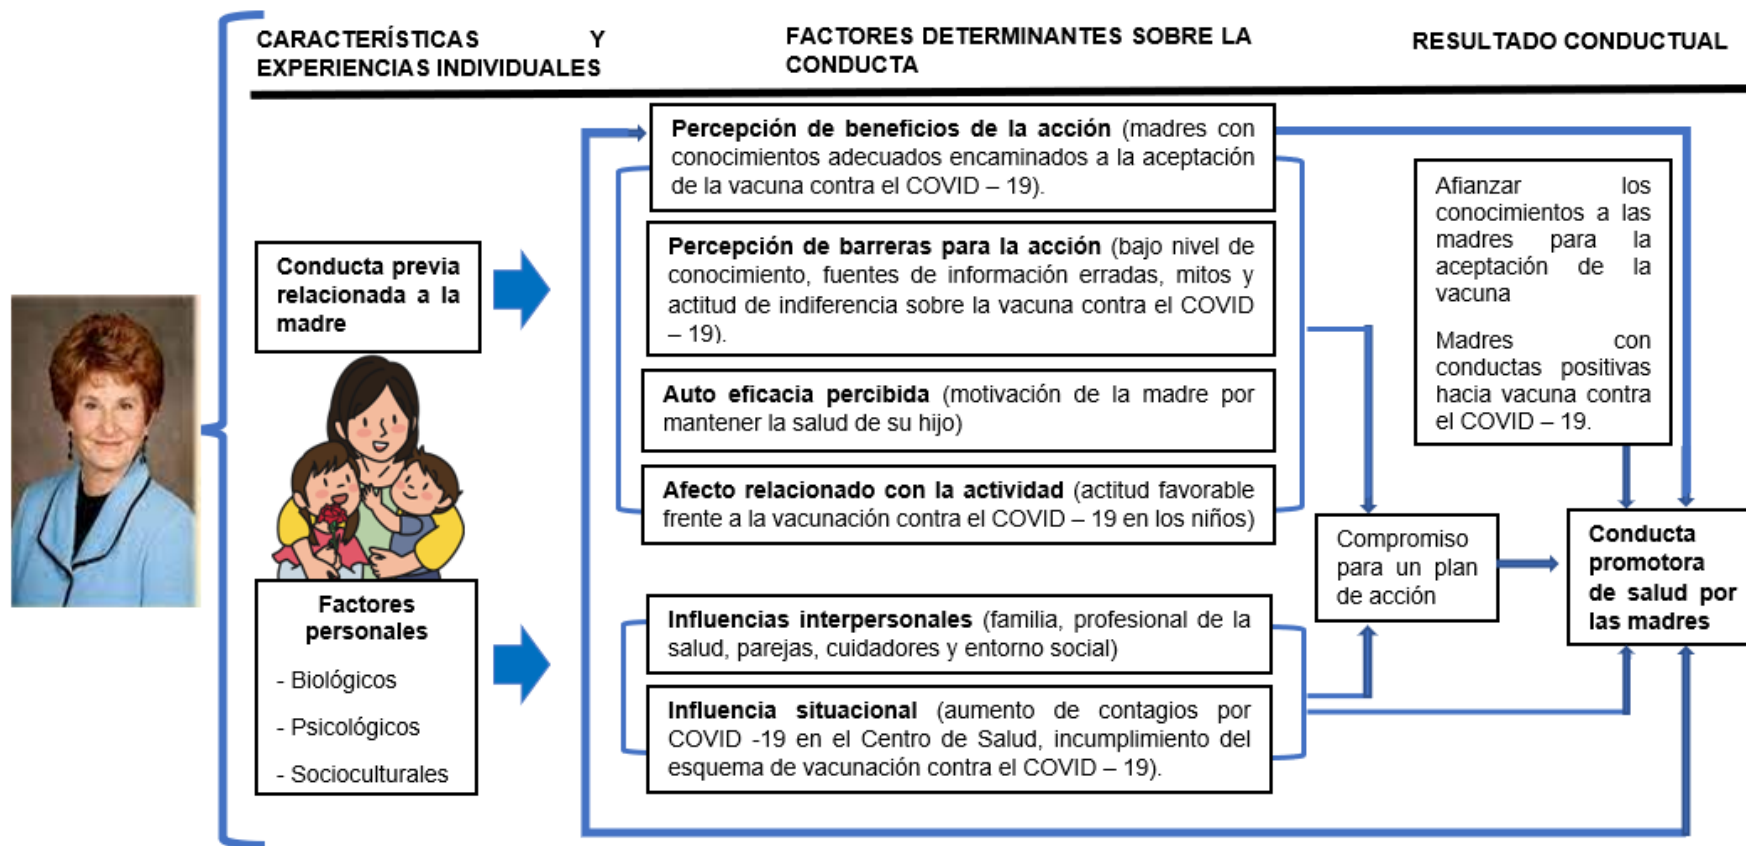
CARACTERÍSTICAS Y EXPERIENCIAS INDIVIDUALES

FACTORES DETERMINANTES SOBRE LA CONDUCTA

RESULTADO CONDUCTUAL

Conducta previa relacionada a la madre

Factores personales

- Biológicos

- Psicológicos

- Socioculturales

**Percepción de beneficios de la acción** (madres con conocimientos adecuados encaminados a la aceptación de la vacuna contra el COVID – 19).

**Percepción de barreras para la acción** (bajo nivel de conocimiento, fuentes de información erradas, mitos y actitud de indiferencia sobre la vacuna contra el COVID – 19).

**Auto eficacia percibida** (motivación de la madre por mantener la salud de su hijo)

**Afecto relacionado con la actividad** (actitud favorable frente a la vacunación contra el COVID – 19 en los niños)

**Influencias interpersonales** (familia, profesional de la salud, parejas, cuidadores y entorno social)

**Influencia situacional** (aumento de contagios por COVID -19 en el Centro de Salud, incumplimiento del esquema de vacunación contra el COVID – 19).

Afianzar los conocimientos a las madres para la aceptación de la vacuna

Madres con conductas positivas hacia vacuna contra el COVID – 19.

Compromiso para un plan de acción

Conducta promotora de salud por las madres